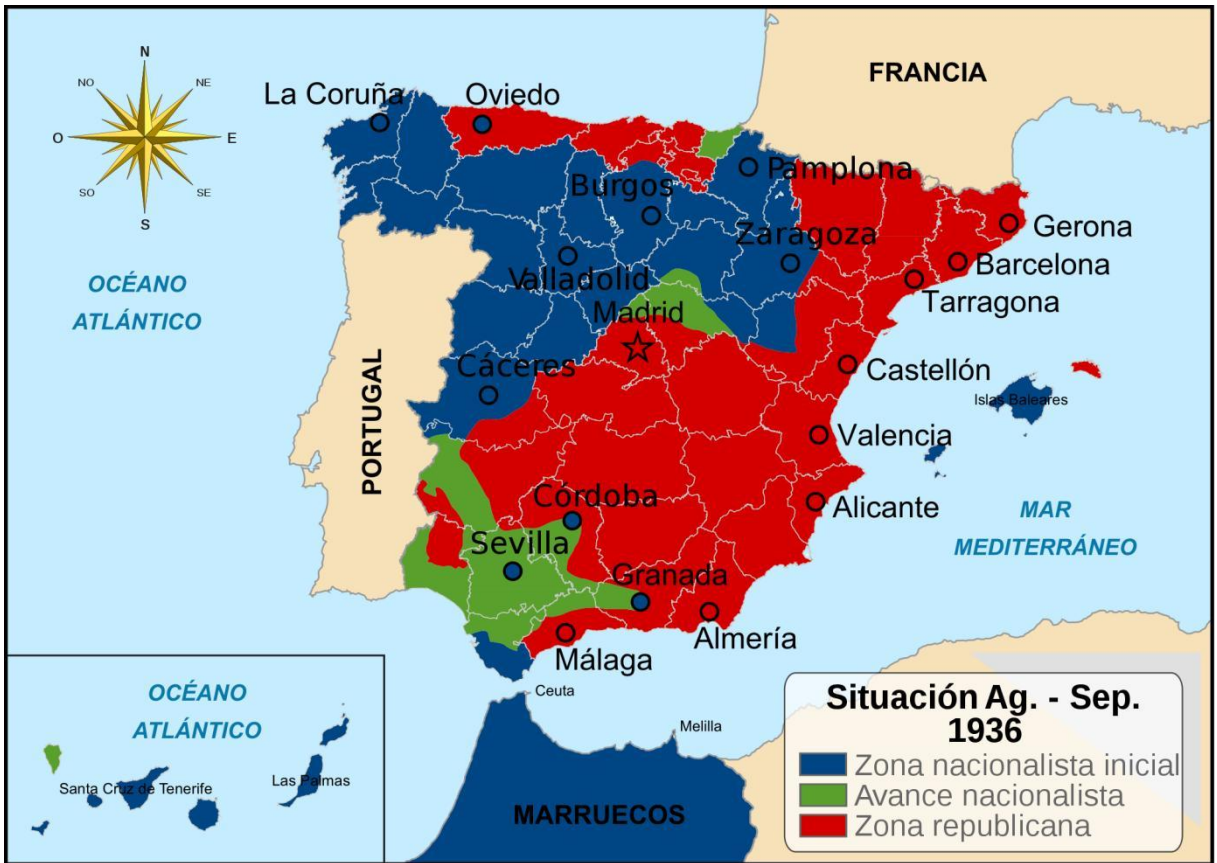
N
NO
NE
O
E
SO
SE
S

La Coruña
Oviedo
FRANCIA
Pamplona
Burgos
Gerona
Zaragoza
Barcelona
Valladolid
Tarragona
Madrid
OCÉANO
ATLÁNTICO
Cáceres
Castellón
PORTUGAL
Islas Baleares
Valencia
Córdoba
Alicante
MAR
MEDITERRÁNEO
Sevilla
Granada
Almería
Málaga
Ceuta
Melilla

OCÉANO
ATLÁNTICO
Santa Cruz de Tenerife
Las Palmas
MARRUECOS

Situación Ag. - Sep. 1936
Zona nacionalista inicial
Avance nacionalista
Zona republicana